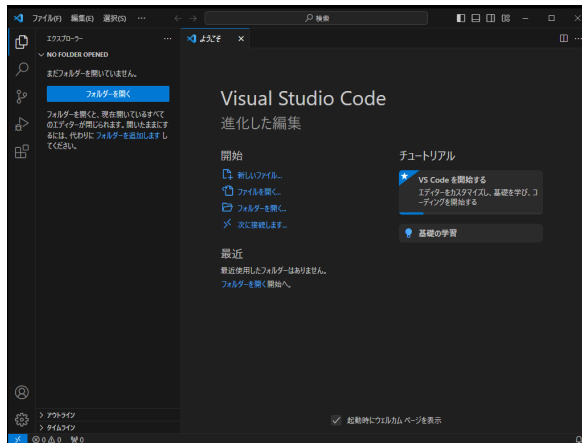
ファイル(F) 編集(E) 選択(S) ···
検索

エクスプローラー ···
NO FOLDER OPENED
まだフォルダーを開いていません。
フォルダーを開く
フォルダーを開くと、現在開いているすべてのエディターが閉じられます。開いたままにするには、代わりに フォルダーを追加します してください。

ようこそ ×

Visual Studio Code
進化した編集

開始
新しいファイル...
ファイルを開く...
フォルダーを開く...
次に接続します...

最近
最近使用したフォルダーはありません。
フォルダーを開く 開始へ。

チュートリアル
VS Code を開始する
エディターをカスタマイズし、基礎を学び、コーディングを開始する
基礎の学習

起動時にウェルカム ページを表示

> アウトライン
> タイムライン
⊗ 0 ⚠ 0 ⑩ 0